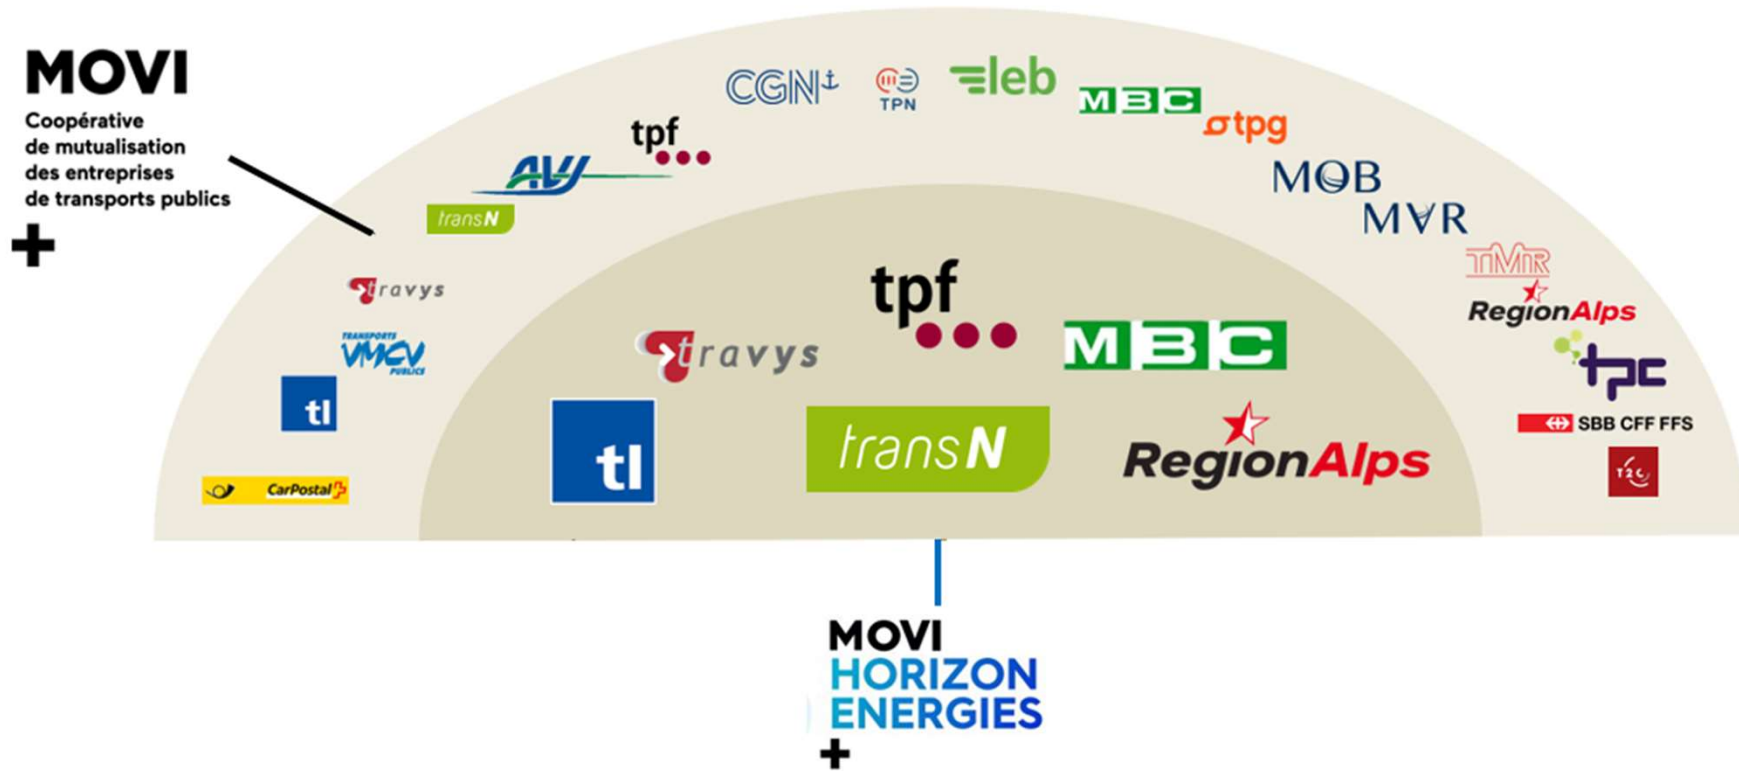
MOVI
Coopérative de mutualisation des entreprises de transports publics
+

CGN
TPN
leb
MBC
tpg
tpf
AVJ
transN
MOB
MVR
TMR
RegionAlps
travys
TRANSPORTS VMCV PUBLICS
tpc
tl
SBB CFF FFS
T2C
CarPostal

tpf
travys
MBC
tl
transN
RegionAlps

MOVI
HORIZON
ENERGIES
+